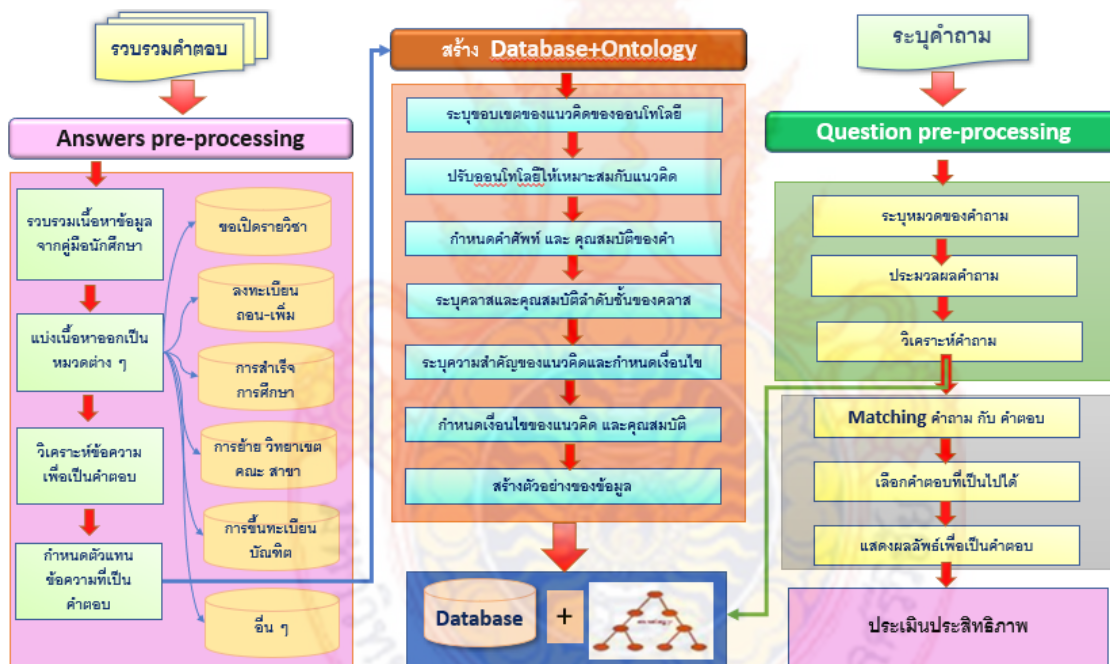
รวบรวมคำตอบ

Answers pre-processing

รวบรวมเนื้อหาข้อมูลจากคู่มือนักศึกษา

แบ่งเนื้อหาออกเป็นหมวดต่าง ๆ

วิเคราะห์ข้อความเพื่อเป็นคำตอบ

กำหนดตัวแทนข้อความที่เป็นคำตอบ

ขอเปิดรายวิชา

ลงทะเบียน ถอน-เพิ่ม

การสำเร็จการศึกษา

การย้าย วิทยาเขต คณะ สาขา

การขึ้นทะเบียนบัณฑิต

อื่น ๆ

สร้าง Database+Ontology

ระบุขอบเขตของแนวคิดของออนโทโลยี

ปรับออนโทโลยีให้เหมาะสมกับแนวคิด

กำหนดคำศัพท์ และ คุณสมบัติของคำ

ระบุคลาสและคุณสมบัติลำดับชั้นของคลาส

ระบุความสำคัญของแนวคิดและกำหนดเงื่อนไข

กำหนดเงื่อนไขของแนวคิด และคุณสมบัติ

สร้างตัวอย่างของข้อมูล

Database

+

ระบุคำถาม

Question pre-processing

ระบุหมวดของคำถาม

ประมวลผลคำถาม

วิเคราะห์คำถาม

Matching คำถาม กับ คำตอบ

เลือกคำตอบที่เป็นไปได้

แสดงผลลัพธ์เพื่อเป็นคำตอบ

ประเมินประสิทธิภาพ